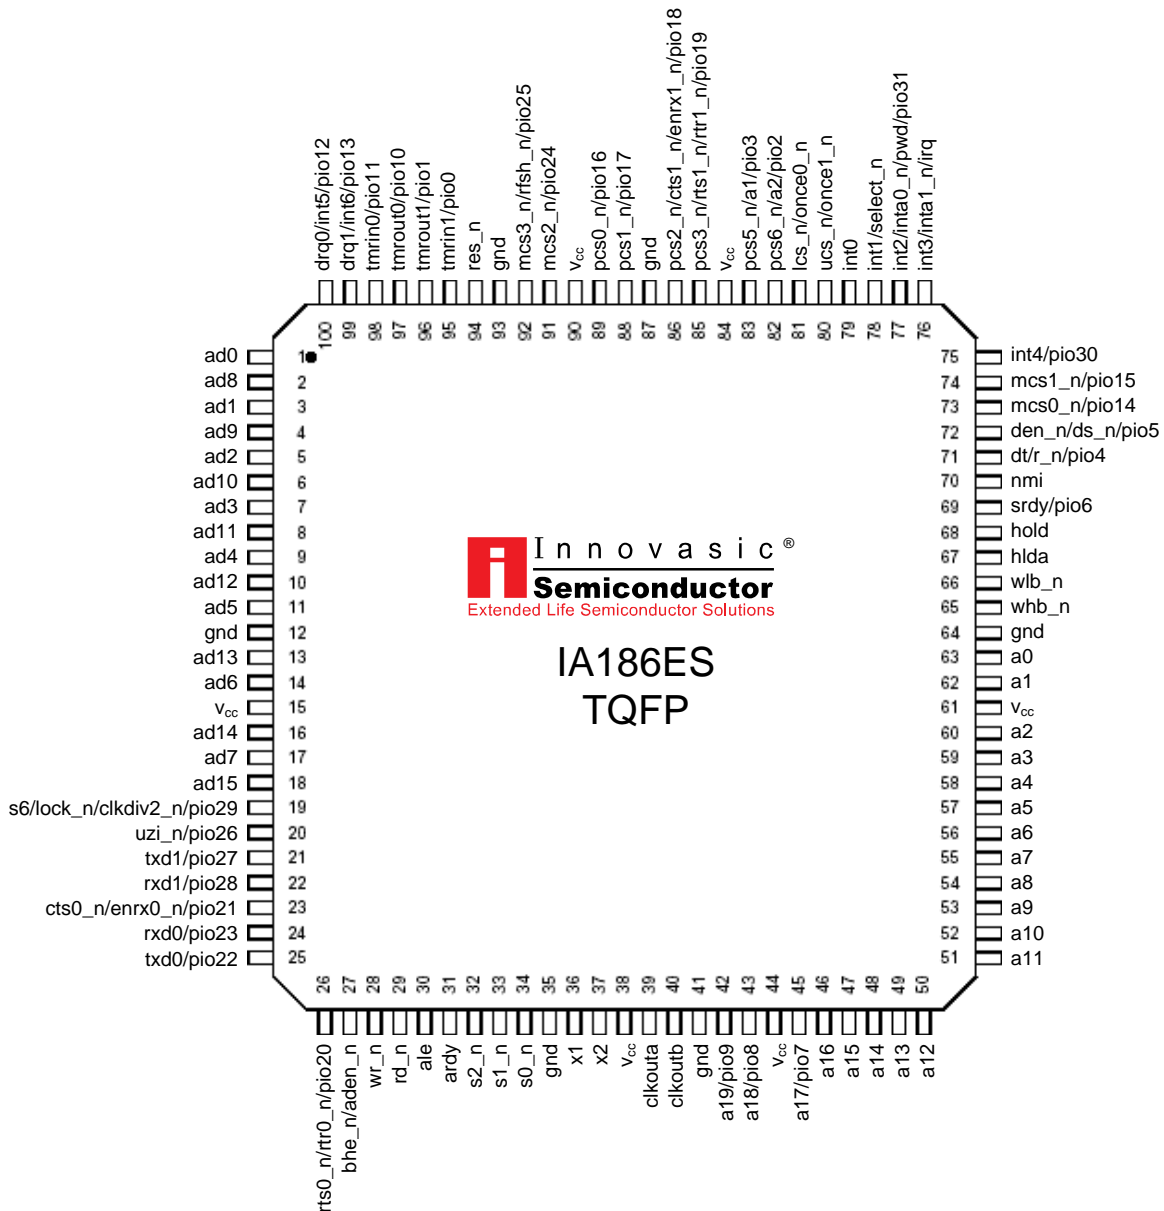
drq0/int5/pio12
drq1/int6/pio13
tmrin0/pio11
tmrout0/pio10
tmrout1/pio1
tmrin1/pio0
res_n
gnd
mcs3_n/rfsh_n/pio25
mcs2_n/pio24
$V_{cc}$
pcs0_n/pio16
pcs1_n/pio17
gnd
pcs2_n/cts1_n/enrx1_n/pio18
pcs3_n/rts1_n/rtr1_n/pio19
$V_{cc}$
pcs5_n/a1/pio3
pcs6_n/a2/pio2
lcs_n/once0_n
ucs_n/once1_n
int0
int1/select_n
int2/inta0_n/pwd/pio31
int3/inta1_n/irq

100 99 98 97 96 95 94 93 92 91 90 89 88 87 86 85 84 83 82 81 80 79 78 77 76

ad0 1
ad8 2
ad1 3
ad9 4
ad2 5
ad10 6
ad3 7
ad11 8
ad4 9
ad12 10
ad5 11
gnd 12
ad13 13
ad6 14
$V_{cc}$ 15
ad14 16
ad7 17
ad15 18
s6/lock_n/clkdiv2_n/pio29 19
uzi_n/pio26 20
txd1/pio27 21
rxd1/pio28 22
cts0_n/enrx0_n/pio21 23
rxd0/pio23 24
txd0/pio22 25

75 int4/pio30
74 mcs1_n/pio15
73 mcs0_n/pio14
72 den_n/ds_n/pio5
71 dt/r_n/pio4
70 nmi
69 srdy/pio6
68 hold
67 hlda
66 wlb_n
65 whb_n
64 gnd
63 a0
62 a1
61 $V_{cc}$
60 a2
59 a3
58 a4
57 a5
56 a6
55 a7
54 a8
53 a9
52 a10
51 a11

Innovasic®
Semiconductor
Extended Life Semiconductor Solutions

IA186ES
TQFP

26 27 28 29 30 31 32 33 34 35 36 37 38 39 40 41 42 43 44 45 46 47 48 49 50

rts0_n/rtr0_n/pio20
bhe_n/aden_n
wr_n
rd_n
ale
ardy
s2_n
s1_n
s0_n
gnd
x1
x2
$V_{cc}$
clkouta
clkoutb
gnd
a19/pio9
a18/pio8
$V_{cc}$
a17/pio7
a16
a15
a14
a13
a12